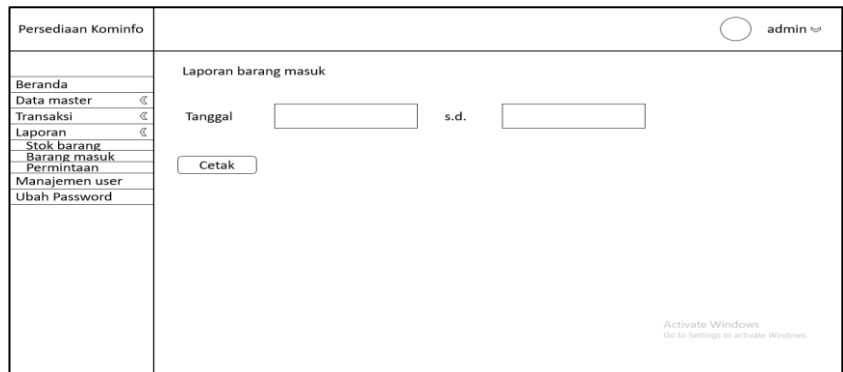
Persediaan Kominfo

admin

Beranda
Data master «
Transaksi «
Laporan «
Stok barang
Barang masuk
Permintaan
Manajemen user
Ubah Password

Laporan barang masuk

Tanggal s.d.

Cetak

Activate Windows
Go to Settings to activate Windows.